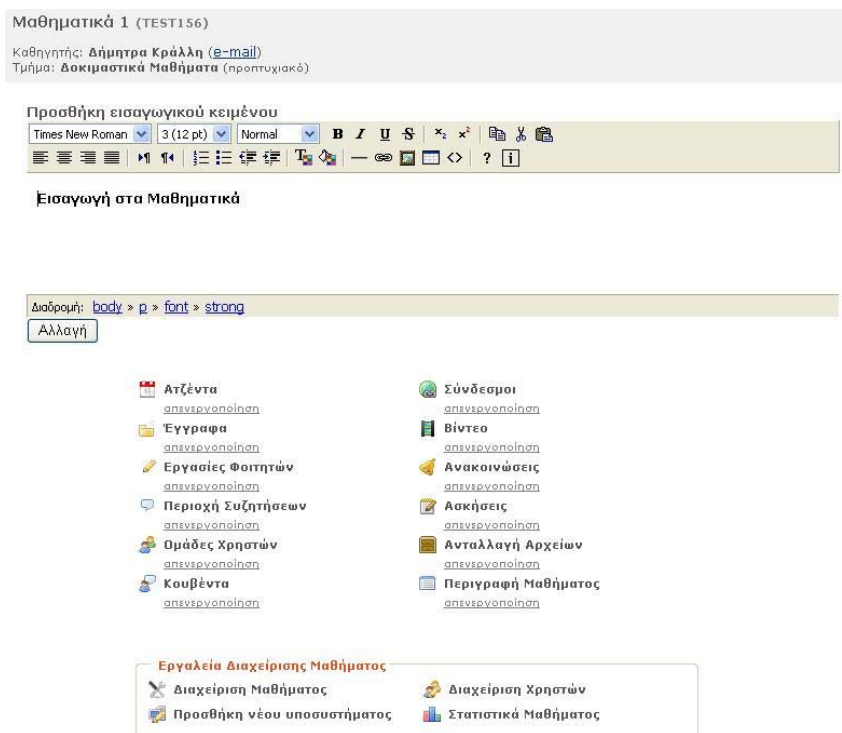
Μαθηματικά 1 (TEST156)

Καθηγητής: Δήμητρα Κράλλη (e-mail)
Τμήμα: Δοκιμαστικά Μαθήματα (προπτυχιακό)

Προσθήκη εισαγωγικού κειμένου

Times New Roman | 3 (12 pt) | Normal | B I U S

Εισαγωγή στα Μαθηματικά

Διαδρομή: body » p » font » strong

Αλλαγή

Ατζέντα
απενεργοποίηση

Έγγραφα
απενεργοποίηση

Εργασίες Φοιτητών
απενεργοποίηση

Περιοχή Συζητήσεων
απενεργοποίηση

Ομάδες Χρηστών
απενεργοποίηση

Κουβέντα
απενεργοποίηση

Σύνδεσμοι
απενεργοποίηση

Βίντεο
απενεργοποίηση

Ανακοινώσεις
απενεργοποίηση

Ασκήσεις
απενεργοποίηση

Ανταλλαγή Αρχείων
απενεργοποίηση

Περιγραφή Μαθήματος
απενεργοποίηση

Εργαλεία Διαχείρισης Μαθήματος

Διαχείριση Μαθήματος

Προσθήκη νέου υποσυστήματος

Διαχείριση Χρηστών

Στατιστικά Μαθήματος